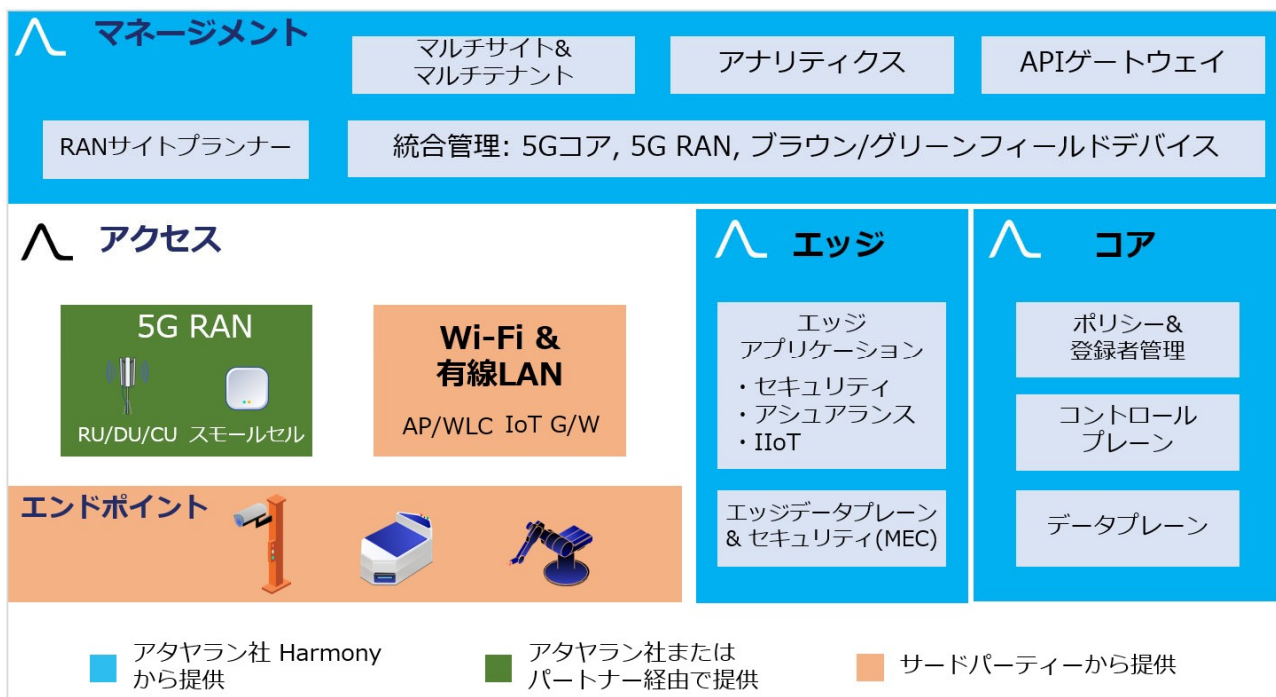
マネージメント

マルチサイト&
マルチテナント

アナリティクス

APIゲートウェイ

RANサイトプランナー

統合管理: 5Gコア, 5G RAN, ブラウン/グリーンフィールドデバイス

アクセス

5G RAN

RU/DU/CU

スモールセル

Wi-Fi &
有線LAN

AP/WLC IoT G/W

エンドポイント

エッジ

エッジ
アプリケーション
・セキュリティ
・アシュアランス
・IIoT

エッジデータプレーン
& セキュリティ(MEC)

コア

ポリシー&
登録者管理

コントロール
プレーン

データプレーン

アタヤラン社 Harmony
から提供

アタヤラン社または
パートナー経由で提供

サードパーティーから提供